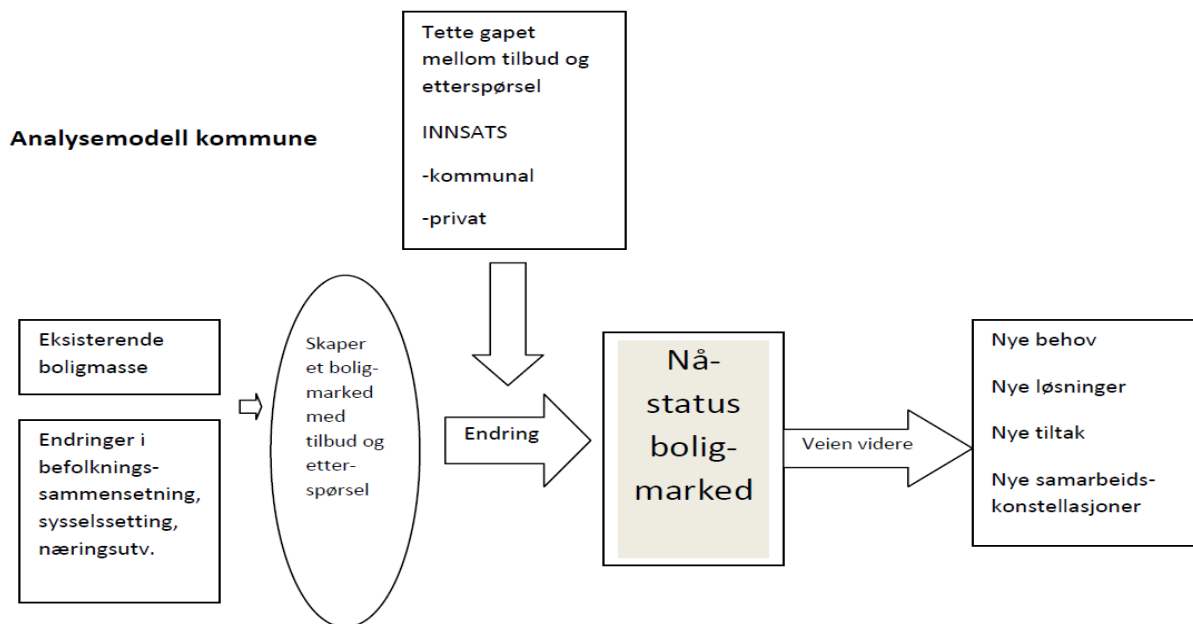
Tette gapet mellom tilbud og etterspørsel

INNSATS

-kommunal

-privat

Analysemodell kommune

Eksisterende boligmasse

Endringer i befolkningssammensetning, sysselssetting, næringsutv.

Skaper et boligmarked med tilbud og etterspørsel

Endring

Nå-status boligmarked

Veien videre

Nye behov

Nye løsninger

Nye tiltak

Nye samarbeidskonstellasjoner